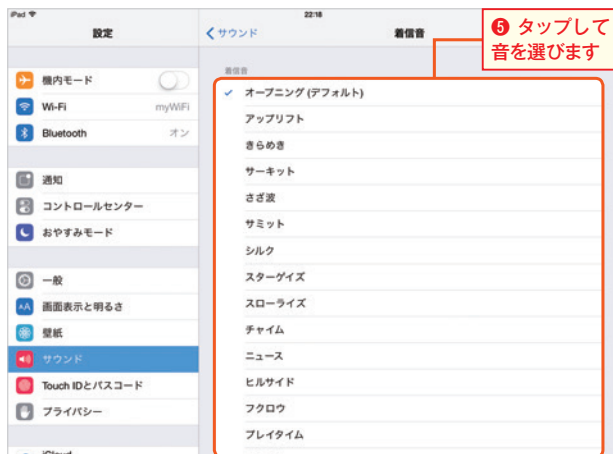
iPad
22:18
設定
機内モード
Wi-Fi myWiFi
Bluetooth オン
通知
コントロールセンター
おやすみモード
一般
画面表示と明るさ
壁紙
サウンド
Touch IDとパスコード
プライバシー
iCloud

< サウンド
着信音
❺ タップして音を選びます
着信音
✓ オープニング (デフォルト)
アップリフト
きらめき
サーキット
さざ波
サミット
シルク
スターゲイズ
スローライズ
チャイム
ニュース
ヒルサイド
フクロウ
プレイタイム